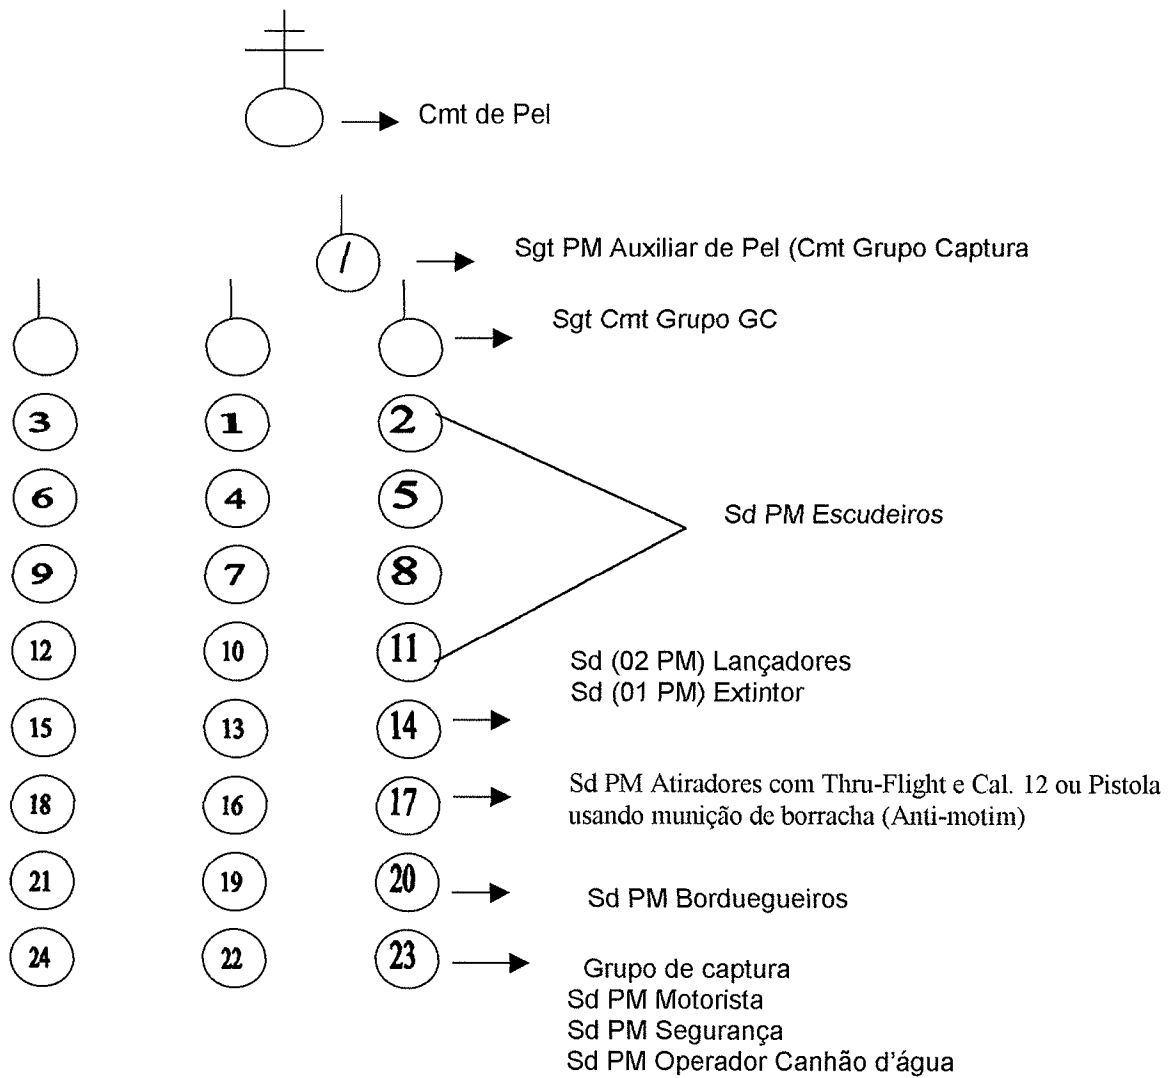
Cmt de Pel

/

Sgt PM Auxiliar de Pel (Cmt Grupo Captura

Sgt Cmt Grupo GC

3 1 2
6 4 5
9 7 8
12 10 11
15 13 14
18 16 17
21 19 20
24 22 23

Sd PM Escudeiros

Sd (02 PM) Lançadores
Sd (01 PM) Extintor

Sd PM Atiradores com Thru-Flight e Cal. 12 ou Pistola usando munição de borracha (Anti-motim)

Sd PM Borduegueiros

Grupo de captura
Sd PM Motorista
Sd PM Segurança
Sd PM Operador Canhão d'água